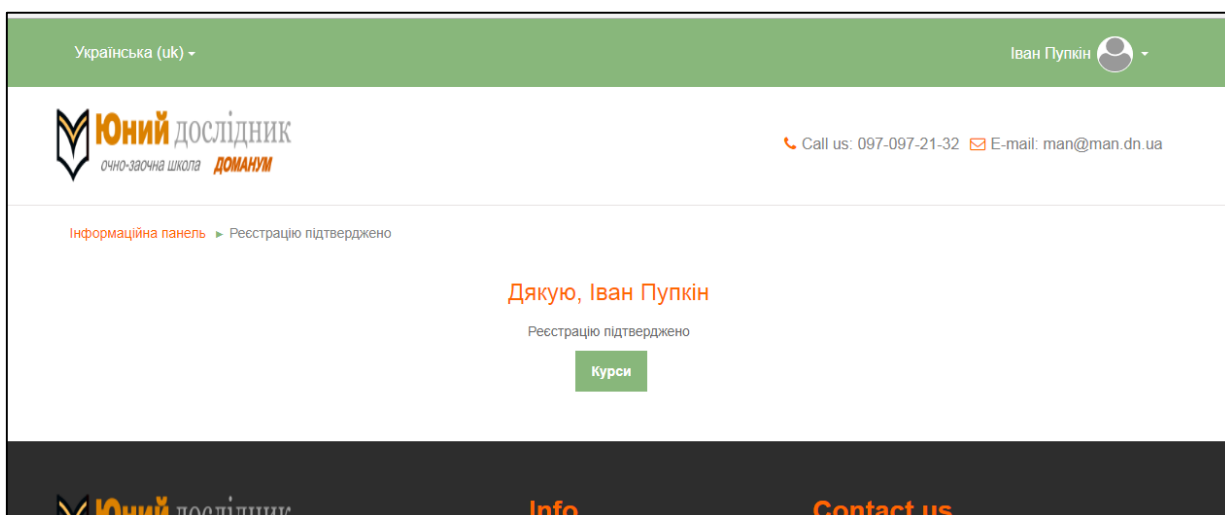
Українська (uk)

Іван Пупкін

Юний дослідник
очно-заочна школа ДОМАНУМ

Call us: 097-097-21-32 E-mail: man@man.dn.ua

Інформаційна панель ► Реєстрацію підтверджено

Дякую, Іван Пупкін

Реєстрацію підтверджено

Курси

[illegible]

Info

Contact us